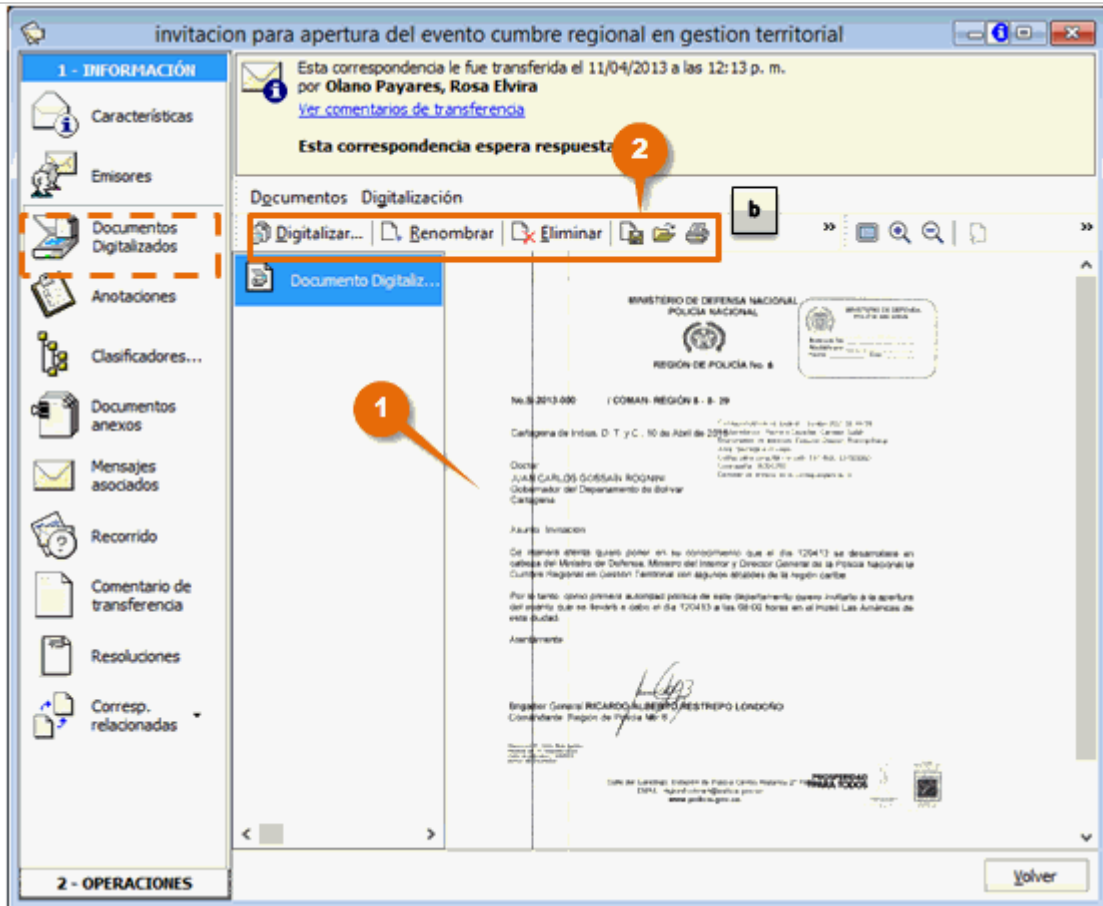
invitacion para apertura del evento cumbre regional en gestion territorial

1 - INFORMACIÓN

Características

Emisores

Documentos Digitalizados

Anotaciones

Clasificadores...

Documentos anexos

Mensajes asociados

Recorrido

Comentario de transferencia

Resoluciones

Corresp. relacionadas

2 - OPERACIONES

Esta correspondencia le fue transferida el 11/04/2013 a las 12:13 p. m.
por **Olano Payares, Rosa Elvira**
Ver comentarios de transferencia

**Esta correspondencia espera respuesta**

2

Documentos Digitalización

Digitalizar... Renombrar Eliminar

b

Documento Digitaliz...

1

MINISTERIO DE DEFENSA NACIONAL
POLICIA NACIONAL

REGIÓN DE POLICÍA No. 8

No.S-2013-000 / COMAN- REGIÓN 8 - 8- 29

Cartagena de Indias, D. T. y C., 10 de Abril de 2013

Doctor
JUAN CARLOS GOSSAIN ROGNINI
Gobernador del Departamento de Bolívar
Cartagena

Asunto: Invitación

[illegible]

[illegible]

Atentamente

Brigadier General RICARDO ALBERTO RESTREPO LONDOÑO
Comandante Región de Policía No. 8

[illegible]

PROSPERIDAD PARA TODOS

Volver